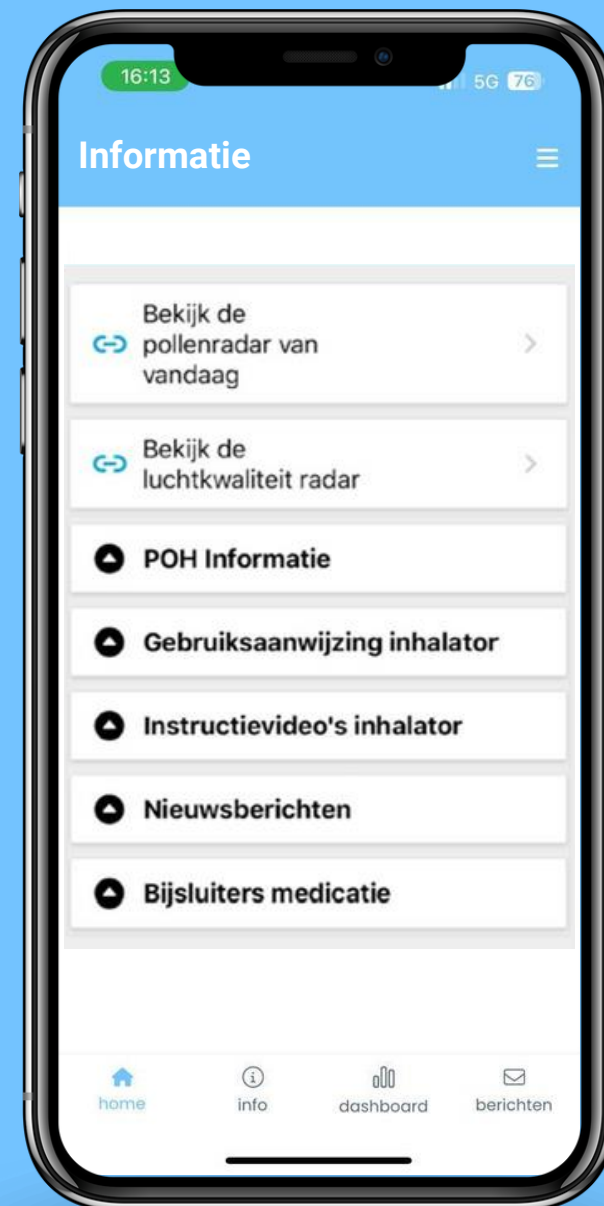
16:13

5G 76

Informatie

Bekijk de pollenradar van vandaag

Bekijk de luchtkwaliteit radar

POH Informatie

Gebruiksaanwijzing inhalator

Instructievideo's inhalator

Nieuwsberichten

Bijsluiters medicatie

home

info

dashboard

berichten